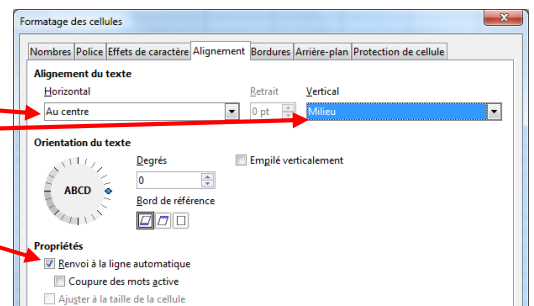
Formatage des cellules

Nombres Police Effets de caractère Alignement Bordures Arrière-plan Protection de cellule

Alignement du texte

Horizontal
Au centre

Retrait
0 pt

Vertical
Milieu

Orientation du texte

ABCD

Degrés
0

Empilé verticalement

Bord de référence

Propriétés

Renvoi à la ligne automatique

Coupure des mots active

Ajuster à la taille de la cellule